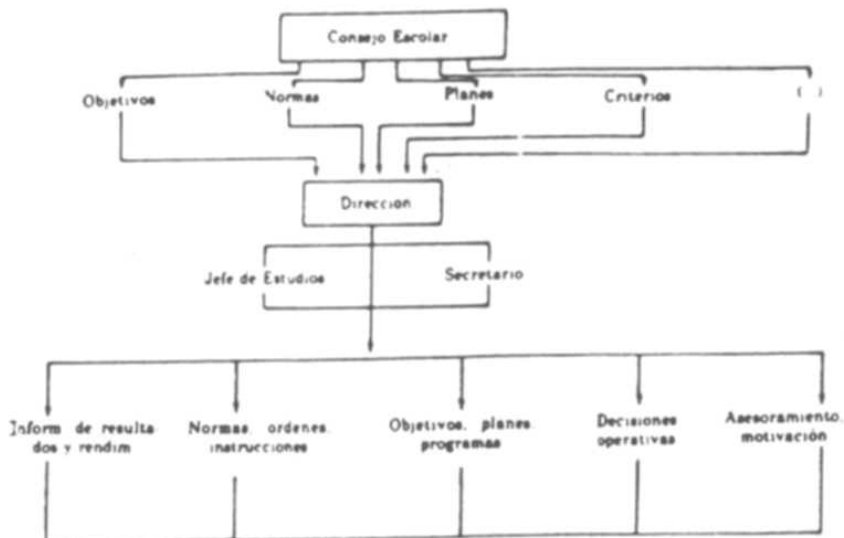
Consejo Escolar

Objetivos

Normas

Planes

Criterios

( )

Dirección

Jefe de Estudios

Secretario

Inform de resultados y rendim

Normas, ordenes, instrucciones

Objetivos, planes, programas

Decisiones operativas

Asesoramiento, motivación